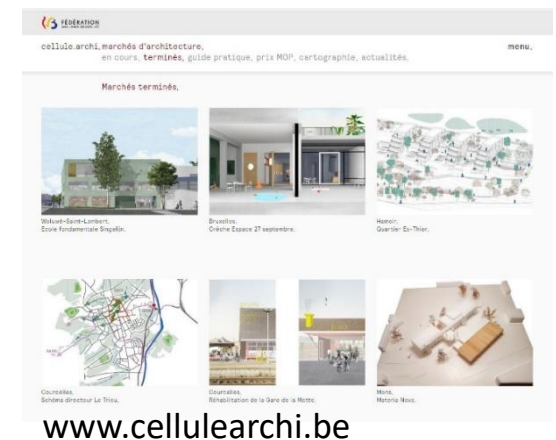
FÉDÉRATION

cellule.archi, marchés d'architecture, en cours, terminés, guide pratique, prix MOP, cartographie, actualités.

menu.

Marchés terminés.

Woluwe-Saint-Lambert. École fondamentale Singelijn.

Bruxelles. Crèche Espace 27 septembre.

Hannut. Quartier Ex-Thier.

Courcelles. Schéma directeur Le Trieu.

Courcelles. Réhabilitation de la Gare de la Motte.

Mons. Materia Nova.

www.cellulearchi.be